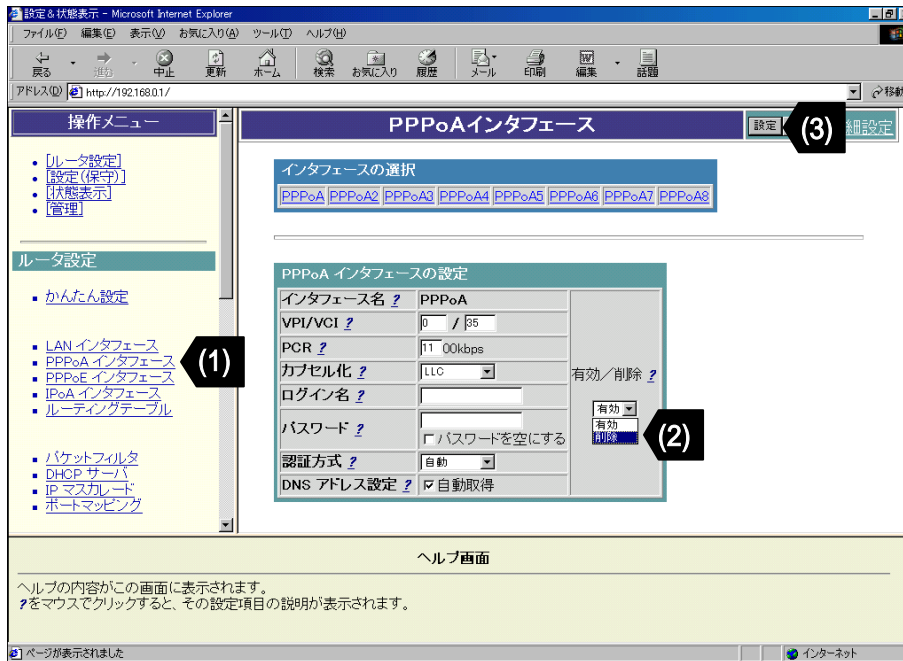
設定＆状態表示 - Microsoft Internet Explorer

ファイル(F) 編集(E) 表示(V) お気に入り(A) ツール(T) ヘルプ(H)

戻る 進む 中止 更新 ホーム 検索 お気に入り 履歴 メール 印刷 編集 話題

アドレス(D) http://192.168.0.1/ 移動

操作メニュー

- [ルータ設定]
- [設定(保守)]
- [状態表示]
- [管理]

ルータ設定

- かんたん設定

- LAN インタフェース
- PPPoA インタフェース
- PPPoE インタフェース
- IPoA インタフェース
- ルーティングテーブル

- パケットフィルタ
- DHCP サーバ
- IP マスカレード
- ポートマッピング

(1)

PPPoAインタフェース

設定 (3) 細設定

インタフェースの選択

PPPoA PPPoA2 PPPoA3 PPPoA4 PPPoA5 PPPoA6 PPPoA7 PPPoA8

PPPoA インタフェースの設定

| | | |
|---|---|---|
| インタフェース名 ? | PPPoA | 有効／削除 ? 有効 有効 削除 |
| VPI/VCI ? | 0 / 35 | |
| PCR ? | 11 00kbps | |
| カプセル化 ? | LLC | |
| ログイン名 ? | | |
| パスワード ? | □パスワードを空にする | |
| 認証方式 ? | 自動 | |
| DNS アドレス設定 ? | ☑自動取得 | |

(2)

ヘルプ画面

ヘルプの内容がこの画面に表示されます。
?をマウスでクリックすると、その設定項目の説明が表示されます。

ページが表示されました インターネット